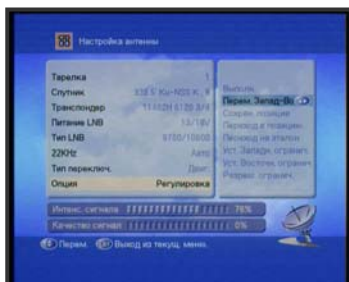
Настройка антенны

| | |
|---|---|
| Тарелка | 1 |
| Спутник | 038.5 Ku-NSS K... |
| Транспондер | 11102H 5120 3/4 |
| Питание LNB | 13/18V |
| Тип LNB | 9750/10600 |
| 22KHz | Авто |
| Тип переключ. | Двиг. |
| Опция | Регулировка |

Выполн.
Перем. Запад-Во
Сохран. позиции
Переход к позиции
Переход на эталон
Уст. Запад. огранич.
Уст. Восточ. огранич.
Разреш. огранич.

Интенс. сигнала 76%
Качество сигнал 0%

Перем. Выход из текущ. меню.